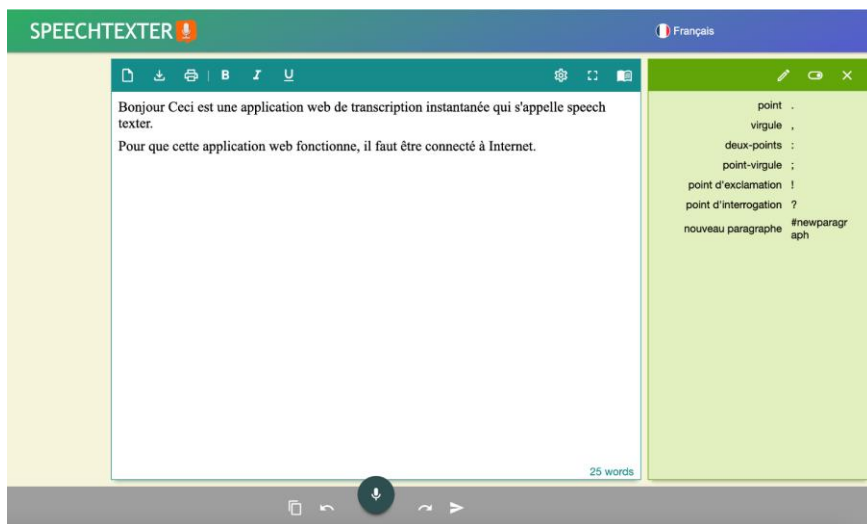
SPEECHTEXTER

Français

B I U

Bonjour Ceci est une application web de transcription instantanée qui s'appelle speech texter.

Pour que cette application web fonctionne, il faut être connecté à Internet.

25 words

| | |
|---|---|
| point | . |
| virgule | , |
| deux-points | : |
| point-virgule | ; |
| point d'exclamation | ! |
| point d'interrogation | ? |
| nouveau paragraphe | #newparagraph |